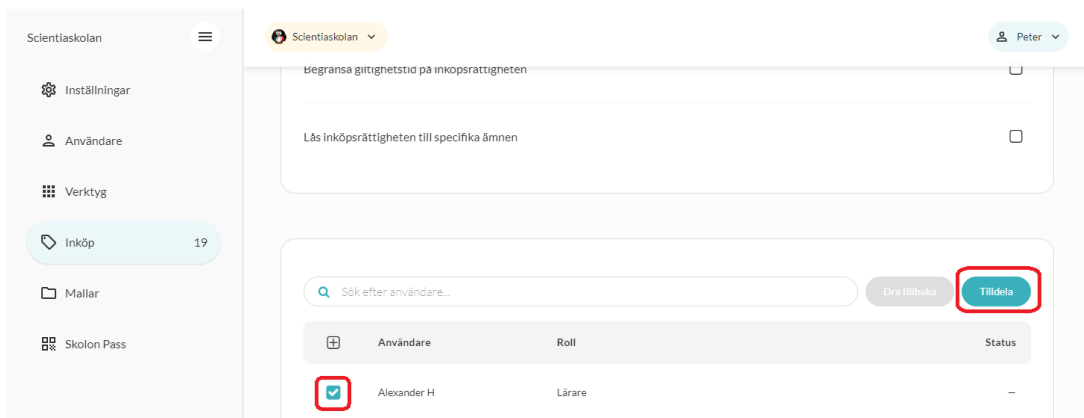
Scientiaskolan

Inställningar

Användare

Verktyg

Inköp 19

Mallar

Skolon Pass

Scientiaskolan

Peter

Begränsa giltighetstid på inköpsrättigheten

Lås inköpsrättigheten till specifika ämnen

Sök efter användare...

Dra tillbaka

Tilldela

| | Användare | Roll | Status |
|---|---|---|---|
| | Alexander H | Lärare | – |